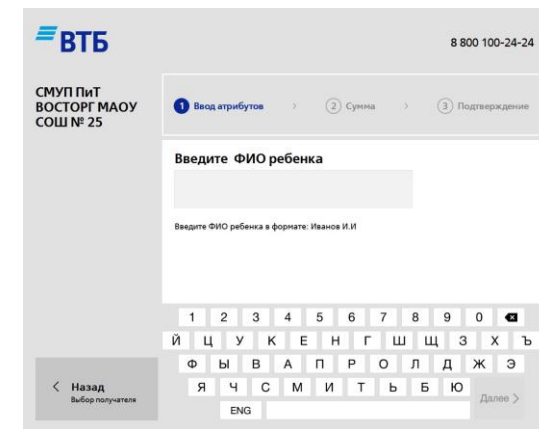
ВТБ

8 800 100-24-24

СМУП ПиТ ВОСТОРГ МАОУ СОШ № 25

1 Ввод атрибутов > 2 Сумма > 3 Подтверждение

Введите ФИО ребенка

Введите ФИО ребенка в формате: Иванов И.И

1 2 3 4 5 6 7 8 9 0
Й Ц У К Е Н Г Ш Щ З Х Ъ
Ф Ы В А П Р О Л Д Ж Э
Я Ч С М И Т Ь Б Ю
ENG

< Назад
Выбор получателя

Далее >